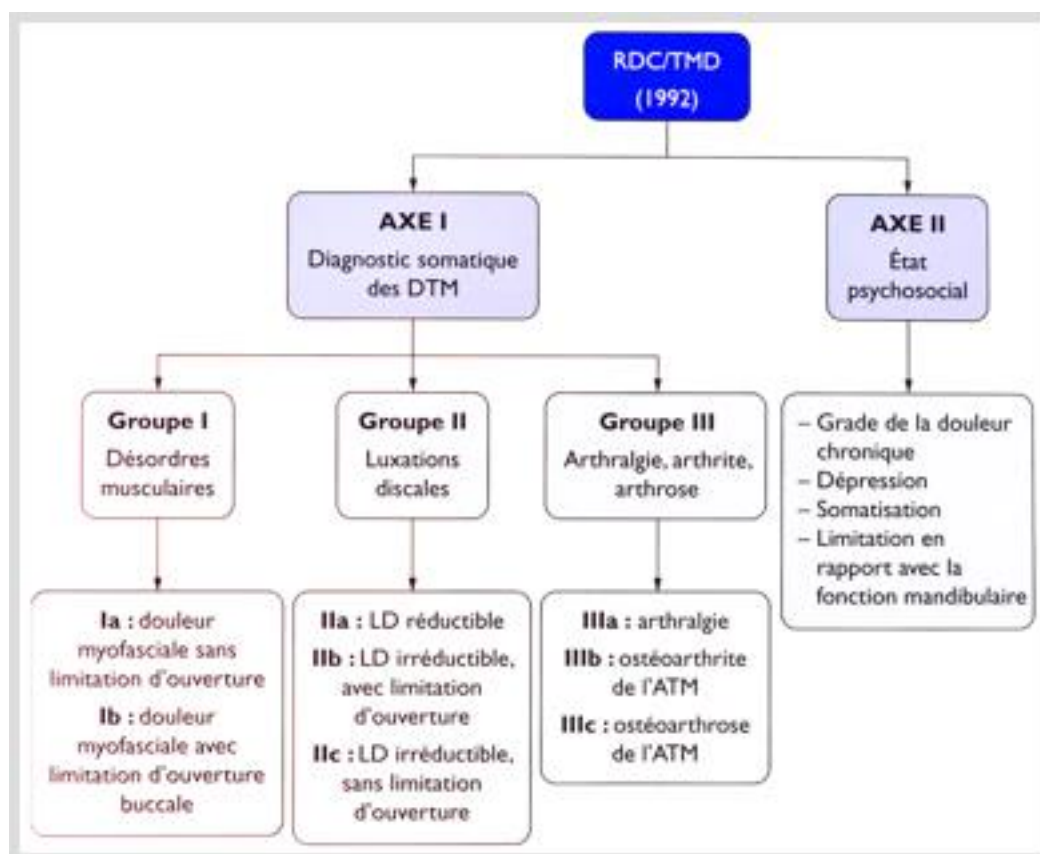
RDC/TMD
(1992)

AXE I
Diagnostic somatique des DTM

AXE II
État psychosocial

Groupe I
Désordres musculaires

Groupe II
Luxations discales

Groupe III
Arthralgie, arthrite, arthrose

– Grade de la douleur chronique
– Dépression
– Somatisation
– Limitation en rapport avec la fonction mandibulaire

**Ia :** douleur myofasciale sans limitation d'ouverture
**Ib :** douleur myofasciale avec limitation d'ouverture buccale

**IIa :** LD réductible
**IIb :** LD irréductible, avec limitation d'ouverture
**IIc :** LD irréductible, sans limitation d'ouverture

**IIIa :** arthralgie
**IIIb :** ostéoarthrite de l'ATM
**IIIc :** ostéoarthrose de l'ATM